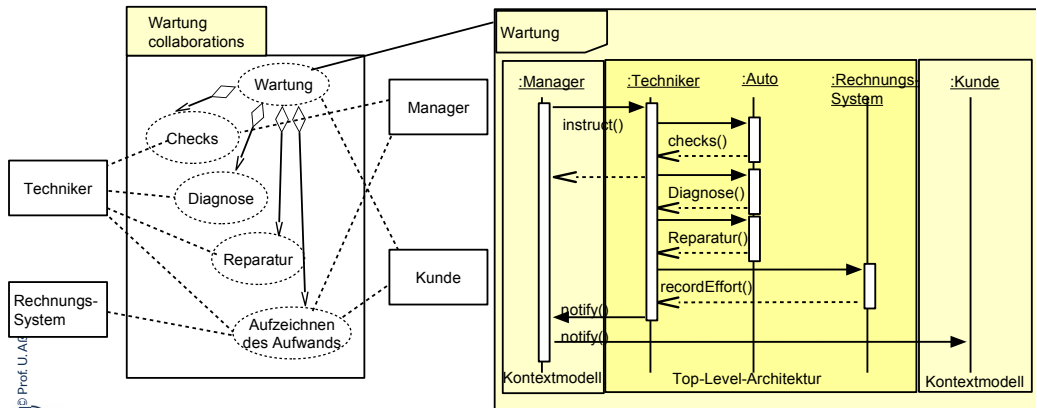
Wartung collaborations

Wartung

Checks

Diagnose

Reparatur

Aufzeichnen des Aufwands

Techniker

Rechnungs-System

Manager

Kunde

Wartung

:Manager

:Techniker

:Auto

:Rechnungs-System

:Kunde

instruct()

checks()

Diagnose()

Reparatur()

recordEffort()

notify()

notify()

Kontextmodell

Top-Level-Architektur

Kontextmodell

© Prof. U.A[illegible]